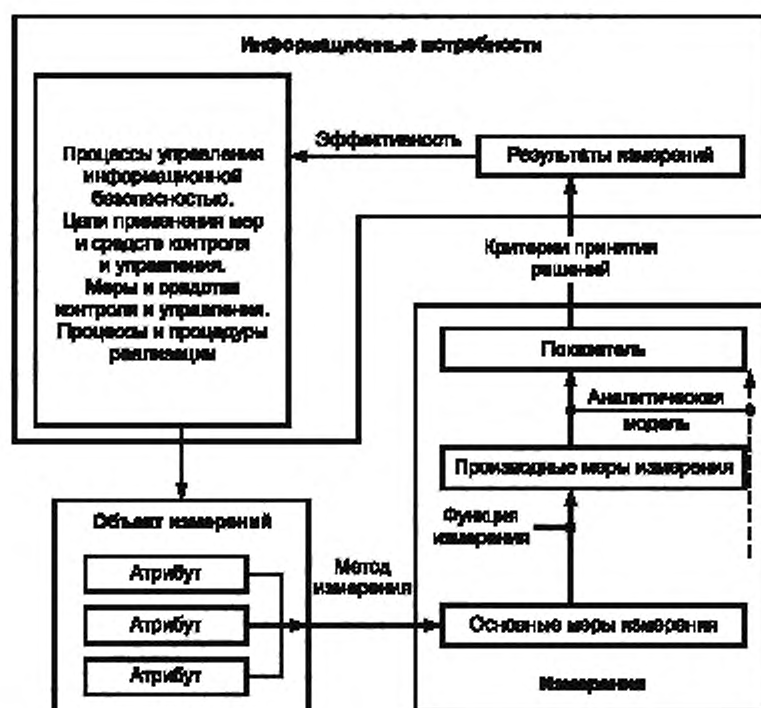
Информационные потребности

Процессы управления информационной безопасностью. Цели применения мер и средств контроля и управления. Меры и средства контроля и управления. Процессы и процедуры реализации

Эффективность

Результаты измерений

Критерии принятия решений

Показатель

Аналитическая модель

Производные меры измерения

Функция измерения

Объект измерений

Атрибут

Атрибут

Атрибут

Метод измерения

Основные меры измерения

Измерения